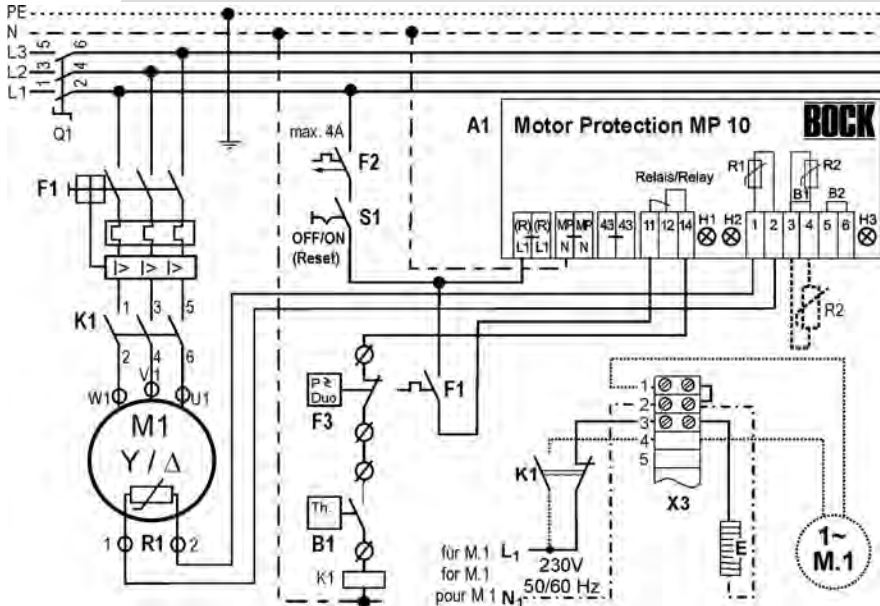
PE
N
L3
L2
L1
5
6
3
4
1
2
Q1
F1
K1
1
3
5
2
4
6
W1
V1
U1
M1
Y / Δ
1
R1
2
max. 4A
F2
S1
OFF/ON
(Reset)
A1
Motor Protection MP 10
BOCK
Relais/Relay
R1
R2
B1
B2
(R) L1
(R) L1
MP N
MP N
43
43
11
12
14
H1
H2
1
2
3
4
5
6
H3
R2
P ≷ Duo
F3
F1
Th.
B1
K1
K1
für M.1
for M.1
pour M 1
$L_1$
230V
50/60 Hz
$N_1$
1
2
3
4
5
X3
E
1~
M.1